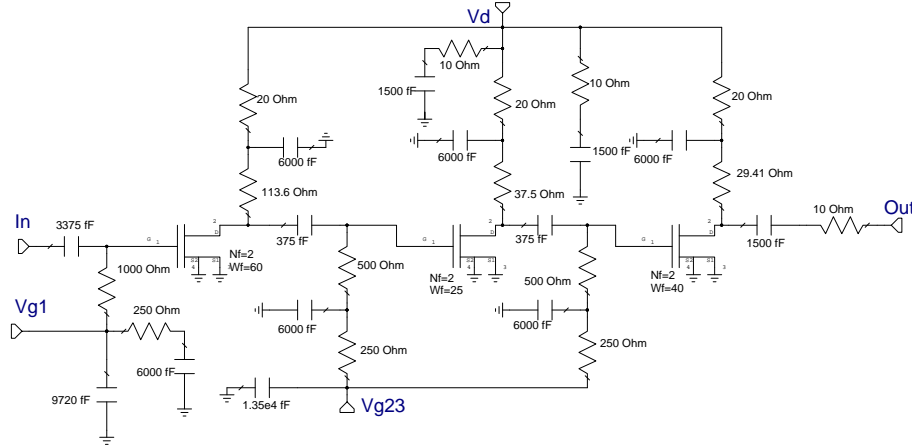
Vd

10 Ohm

1500 fF

20 Ohm

20 Ohm

10 Ohm

20 Ohm

6000 fF

6000 fF

1500 fF

6000 fF

113.6 Ohm

37.5 Ohm

29.41 Ohm

In

3375 fF

375 fF

375 fF

10 Ohm

Out

1500 fF

Nf=2
Wf=60

Nf=2
Wf=25

Nf=2
Wf=40

1000 Ohm

500 Ohm

500 Ohm

Vg1

250 Ohm

6000 fF

6000 fF

6000 fF

250 Ohm

250 Ohm

9720 fF

1.35e4 fF

Vg23